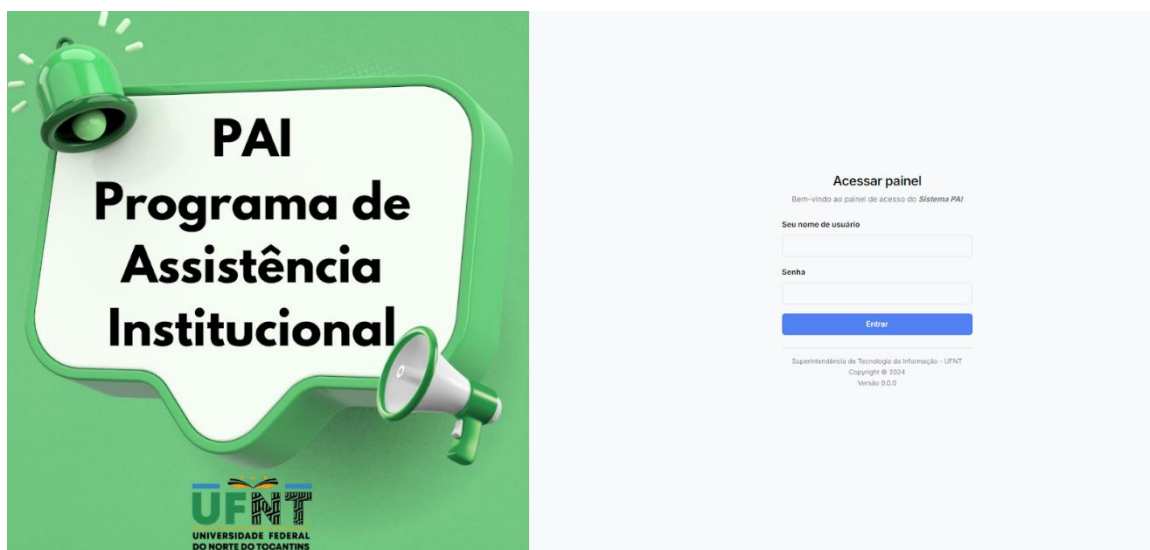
PAI
Programa de Assistência Institucional

UFNT
UNIVERSIDADE FEDERAL DO NORTE DO TOCANTINS

Acessar painel
Bem-vindo ao painel de acesso do *Sistema PAI*

Seu nome de usuário

Senha

Entrar

Superintendência de Tecnologia da Informação - UFNT
Copyright © 2024
Versão 0.0.0